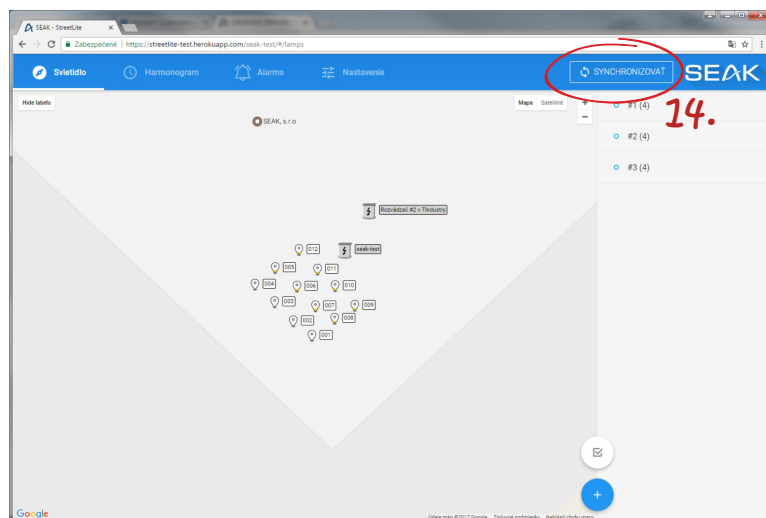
SEAK - StreetLite ×

Zabezpečené | https://streetlite-test.herokuapp.com/seak-test/#/lamps

Svietidlo Harmonogram Alarms Nastavenie

SYNCHRONIZOVAŤ SEAK

14.

#1 (4)
#2 (4)
#3 (4)

Hide labels

Mapa Satelitné

SEAK, s.r.o

Rozvádzač #2 = Tindustry

012 seak-test

005 011

004 006 010

003 007 009

002 008

001

Google

Údaje máp ©2017 Google Zmluvné podmienky Nahlásiť chybu mapy